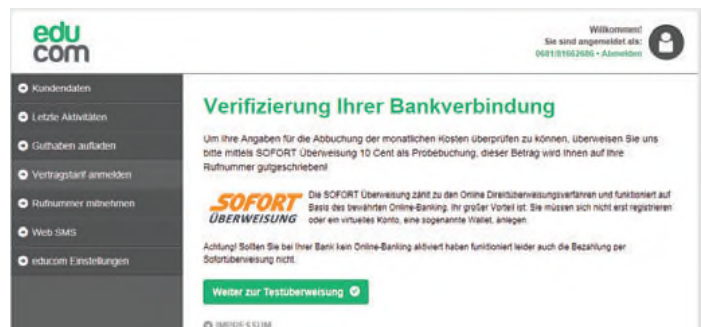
edu
com

Willkommen!
Sie sind angemeldet als:
0681/81062686 • Abmelden

Kundendaten
Letzte Aktivitäten
Guthaben aufladen
Vertragstarif anmelden
Rufnummer mitnehmen
Web SMS
educom Einstellungen

Verifizierung Ihrer Bankverbindung

Um Ihre Angaben für die Abbuchung der monatlichen Kosten überprüfen zu können, überweisen Sie uns bitte mittels SOFORT Überweisung 10 Cent als Probebuchung, dieser Betrag wird Ihnen auf Ihre Rufnummer gutgeschrieben!

SOFORT
ÜBERWEISUNG

Die SOFORT Überweisung zählt zu den Online Direktüberweisungsverfahren und funktioniert auf Basis des bewährten Online-Banking. Ihr großer Vorteil ist: Sie müssen sich nicht erst registrieren oder ein virtuelles Konto, eine sogenannte Wallet, anlegen.

Achtung! Sollten Sie bei Ihrer Bank kein Online-Banking aktiviert haben funktioniert leider auch die Bezahlung per Sofortüberweisung nicht.

Weiter zur Testüberweisung

IMPRESSUM